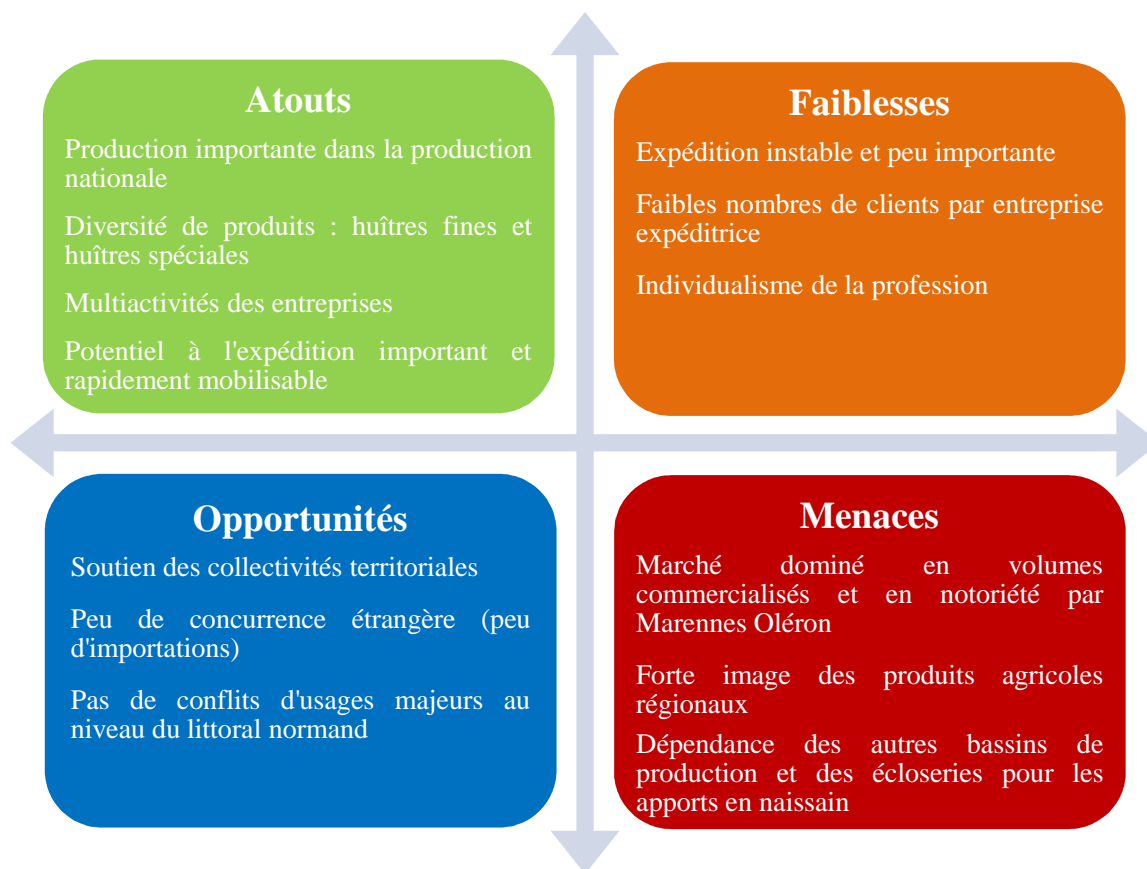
Atouts

Production importante dans la production nationale

Diversité de produits : huîtres fines et huîtres spéciales

Multiactivités des entreprises

Potentiel à l'expédition important et rapidement mobilisable

Faiblesses

Expédition instable et peu importante

Faibles nombres de clients par entreprise expéditrice

Individualisme de la profession

Opportunités

Soutien des collectivités territoriales

Peu de concurrence étrangère (peu d'importations)

Pas de conflits d'usages majeurs au niveau du littoral normand

Menaces

Marché dominé en volumes commercialisés et en notoriété par Marennes Oléron

Forte image des produits agricoles régionaux

Dépendance des autres bassins de production et des écloseries pour les apports en naissain